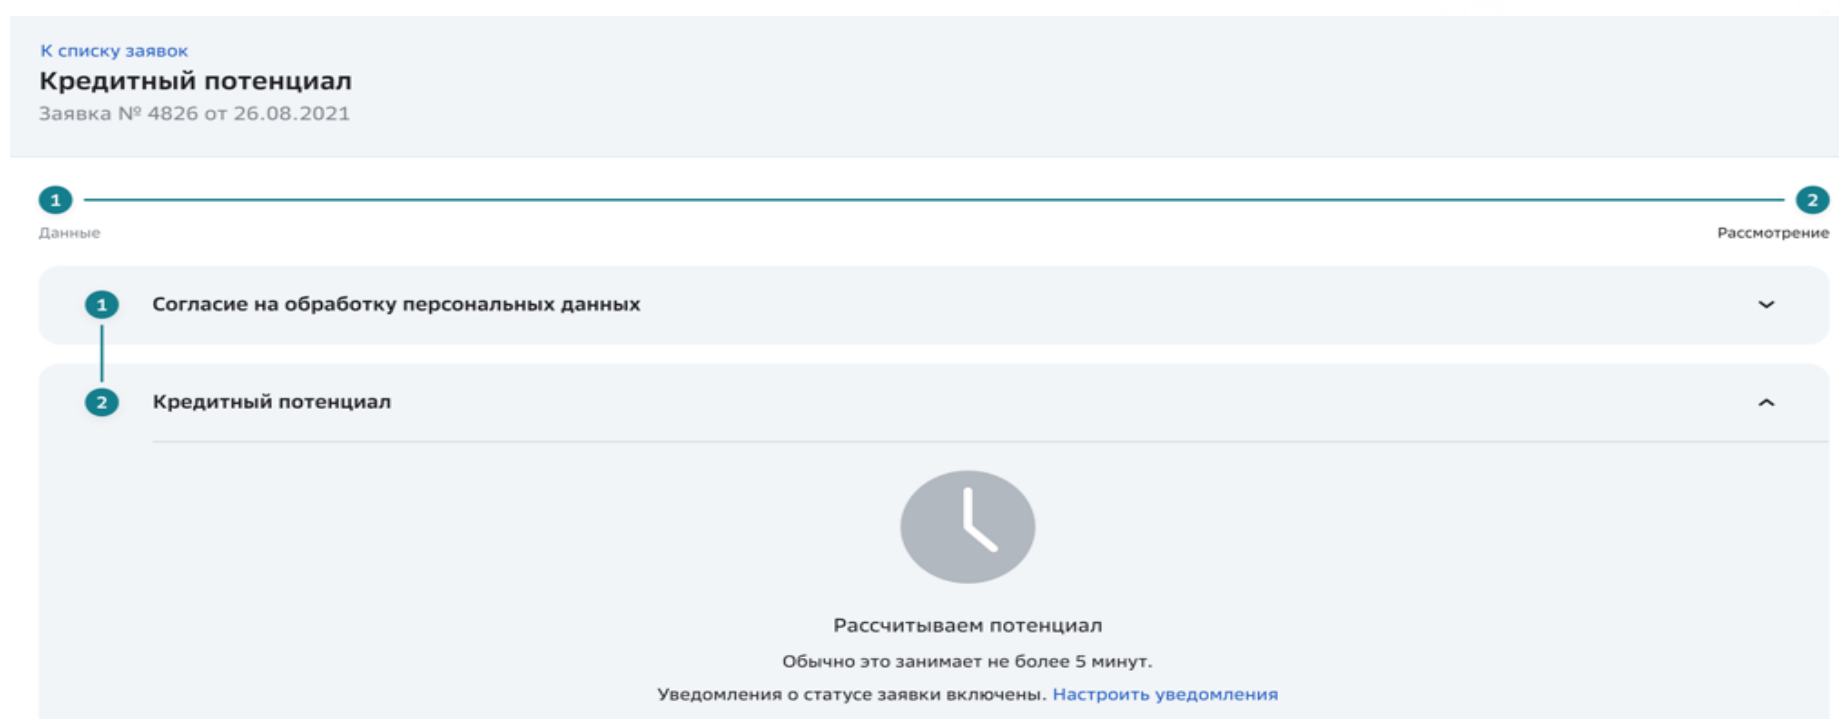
К списку заявок
Кредитный потенциал
Заявка № 4826 от 26.08.2021

1
Данные
2
Рассмотрение

1 Согласие на обработку персональных данных

2 Кредитный потенциал

Рассчитываем потенциал
Обычно это занимает не более 5 минут.
Уведомления о статусе заявки включены. Настроить уведомления